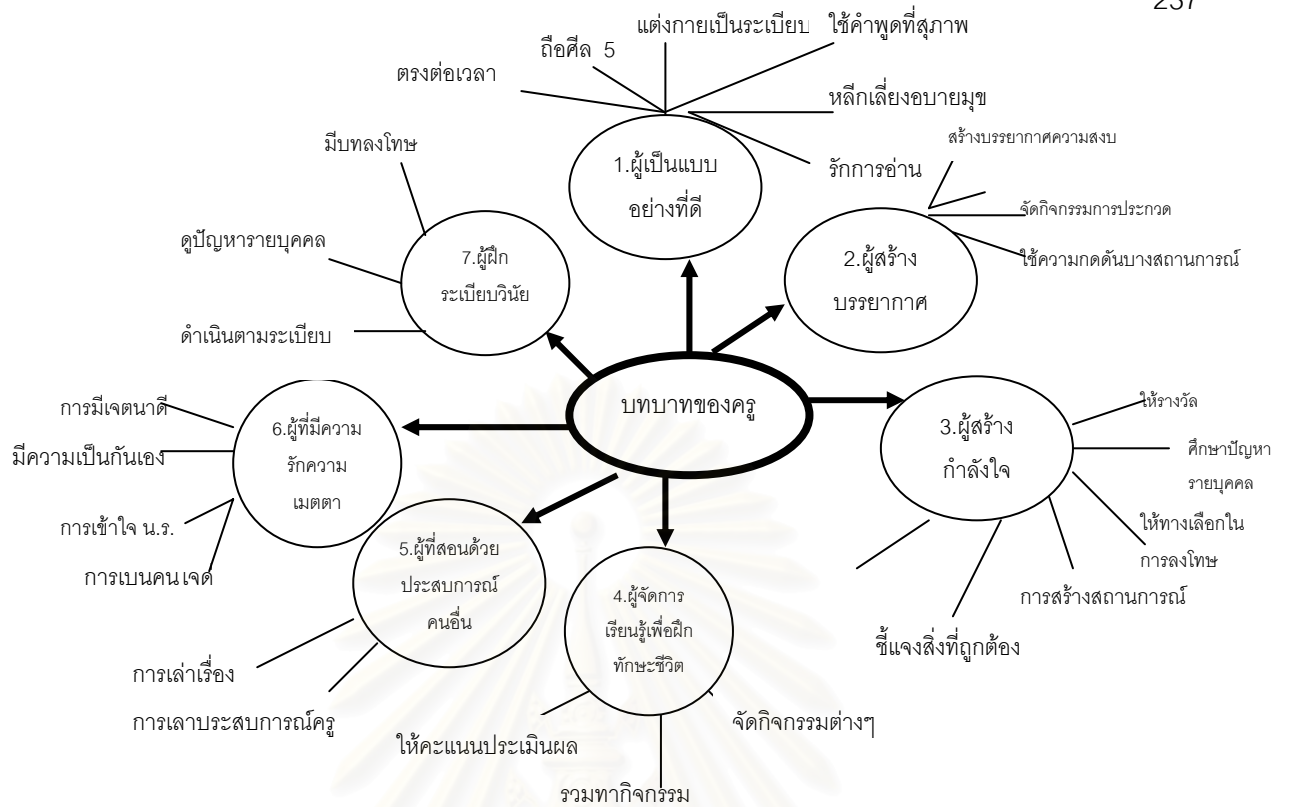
237

บทบาทของครู

1.ผู้เป็นแบบอย่างที่ดี

ถือศีล 5

แต่งกายเป็นระเบียบ

ใช้คำพูดที่สุภาพ

ตรงต่อเวลา

หลีกเลี่ยงอบายมุข

รักการอ่าน

2.ผู้สร้างบรรยากาศ

สร้างบรรยากาศความสงบ

จัดกิจกรรมการประกวด

ใช้ความกดดันบางสถานการณ์

3.ผู้สร้างกำลังใจ

ให้รางวัล

ศึกษาปัญหารายบุคคล

ให้ทางเลือกในการลงโทษ

การสร้างสถานการณ์

ชี้แจงสิ่งที่ถูกต้อง

4.ผู้จัดการเรียนรู้เพื่อฝึกทักษะชีวิต

จัดกิจกรรมต่างๆ

รวมทากิจกรรม

ให้คะแนนประเมินผล

5.ผู้ที่สอนด้วยประสบการณ์คนอื่น

การเล่าเรื่อง

การเลาประสบการณ์ครู

6.ผู้ที่มีความรักความเมตตา

การมีเจตนาดี

มีความเป็นกันเอง

การเข้าใจ น.ร.

การเบนคนเจด

7.ผู้ฝึกระเบียบวินัย

มีบทลงโทษ

ดูปัญหารายบุคคล

ดำเนินตามระเบียบ